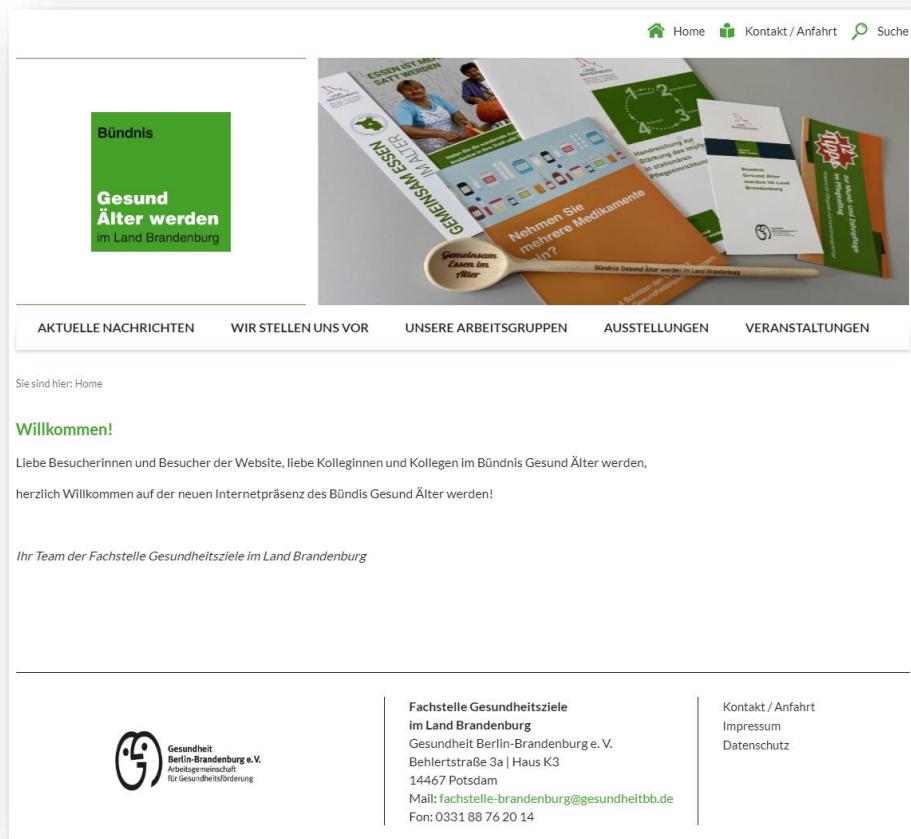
Home Kontakt / Anfahrt Suche

Bündnis

Gesund Älter werden im Land Brandenburg

ESSEN IST MEHR ALS SATT WERDEN

GEMEINSAM ESSEN IM ALTER

Handreichung zur Stärkung des Impfens in stationären Pflegeeinrichtungen

Nehmen Sie mehrere Medikamente ein?

Gemeinsam Essen im Alter

Bündnis Gesund Älter werden im Land Brandenburg

Bündnis Gesund Älter werden im Land Brandenburg

AKTUELLE NACHRICHTEN WIR STELLEN UNS VOR UNSERE ARBEITSGRUPPEN AUSSTELLUNGEN VERANSTALTUNGEN

Sie sind hier: Home

Willkommen!

Liebe Besucherinnen und Besucher der Website, liebe Kolleginnen und Kollegen im Bündnis Gesund Älter werden,

herzlich Willkommen auf der neuen Internetpräsenz des Bündis Gesund Älter werden!

Ihr Team der Fachstelle Gesundheitsziele im Land Brandenburg

Gesundheit Berlin-Brandenburg e.V. Arbeitsgemeinschaft für Gesundheitsförderung

Fachstelle Gesundheitsziele im Land Brandenburg
Gesundheit Berlin-Brandenburg e. V.
Behlertstraße 3a | Haus K3
14467 Potsdam
Mail: fachstelle-brandenburg@gesundheitbb.de
Fon: 0331 88 76 20 14

Kontakt / Anfahrt
Impressum
Datenschutz